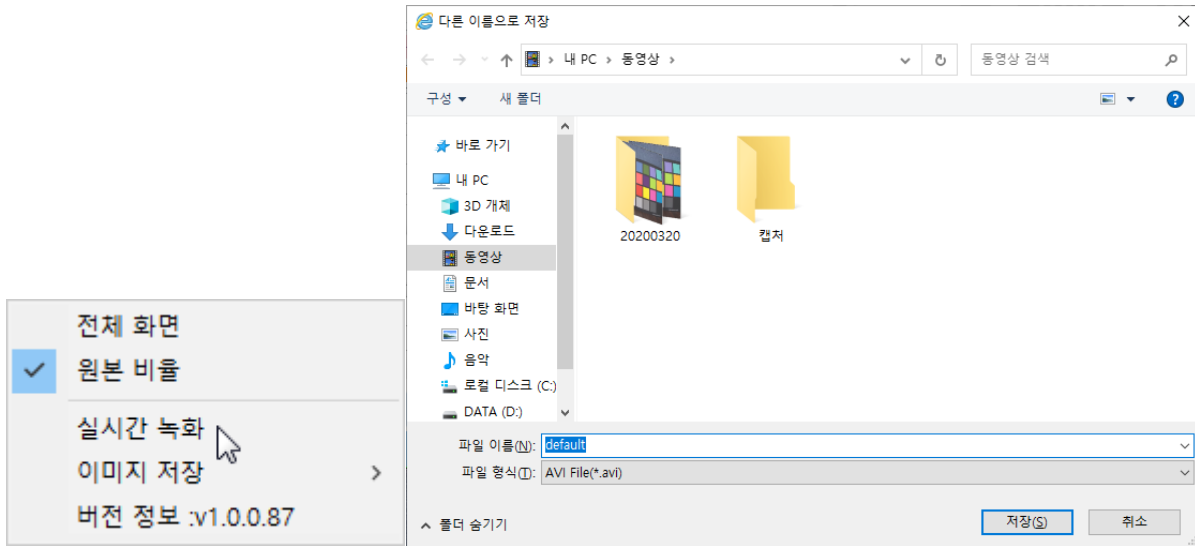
전체 화면
원본 비율
실시간 녹화
이미지 저장 >
버전 정보 :v1.0.0.87

다른 이름으로 저장
내 PC > 동영상 >
동영상 검색
구성 ▾
새 폴더
바로 가기
내 PC
3D 개체
다운로드
동영상
문서
바탕 화면
사진
음악
로컬 디스크 (C:)
DATA (D:)
20200320
캡처
파일 이름(N): default
파일 형식(T): AVI File(*.avi)
폴더 숨기기
저장(S)
취소